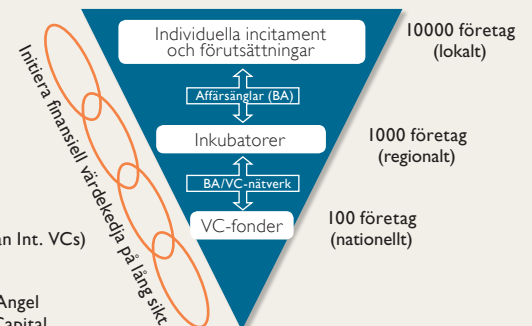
Initiera finansiell värdekedja på lång sikt

Individuella incitament och förutsättningar

Affärsänglar (BA)

Inkubatorer

BA/VC-nätverk

VC-fonder

10000 företag (lokalt)

1000 företag (regionalt)

100 företag (nationellt)

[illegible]n Int. VCs)

Angel

Capital